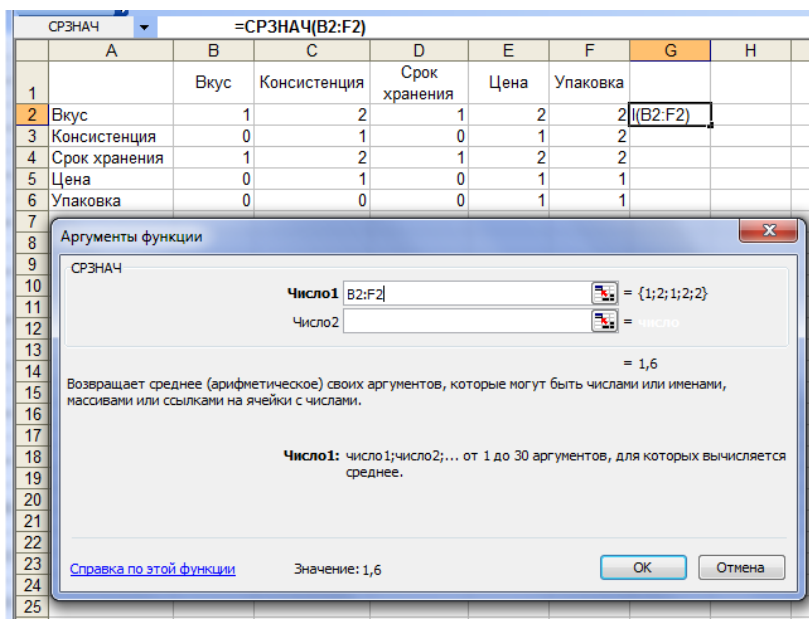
СРЗНАЧ =СРЗНАЧ(B2:F2)

| | A | B | C | D | E | F | G | H |
|---|---|---|---|---|---|---|---|---|
| 1 | | Вкус | Консистенция | Срок хранения | Цена | Упаковка | | |
| 2 | Вкус | 1 | 2 | 1 | 2 | 2 | I(B2:F2) | |
| 3 | Консистенция | 0 | 1 | 0 | 1 | 2 | | |
| 4 | Срок хранения | 1 | 2 | 1 | 2 | 2 | | |
| 5 | Цена | 0 | 1 | 0 | 1 | 1 | | |
| 6 | Упаковка | 0 | 0 | 0 | 1 | 1 | | |

7 8 9 10 11 12 13 14 15 16 17 18 19 20 21 22 23 24 25

Аргументы функции

СРЗНАЧ

Число1 B2:F2 = {1;2;1;2;2}

Число2 = число

= 1,6

Возвращает среднее (арифметическое) своих аргументов, которые могут быть числами или именами, массивами или ссылками на ячейки с числами.

Число1: число1;число2;... от 1 до 30 аргументов, для которых вычисляется среднее.

Справка по этой функции Значение: 1,6 ОК Отмена